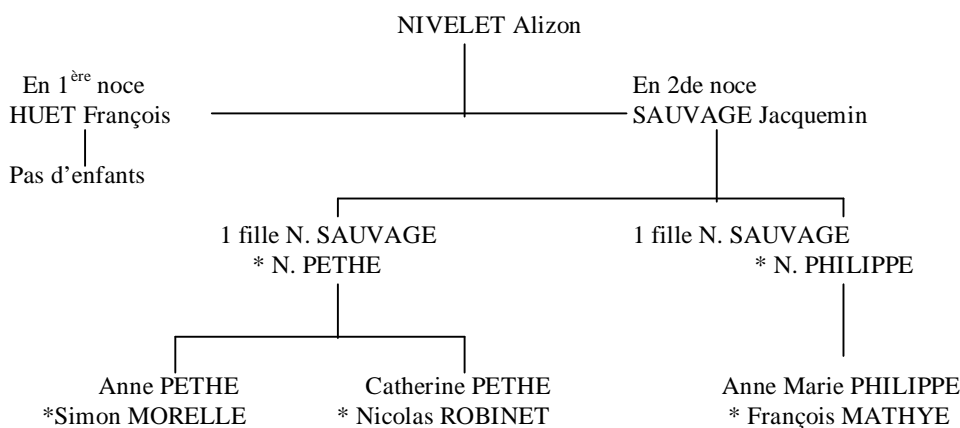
NIVELET Alizon

En 1$^{ère}$ noce
HUET François

Pas d'enfants

En 2de noce
SAUVAGE Jacquemin

1 fille N. SAUVAGE
* N. PETHE

1 fille N. SAUVAGE
* N. PHILIPPE

Anne PETHE
*Simon MORELLE

Catherine PETHE
* Nicolas ROBINET

Anne Marie PHILIPPE
* François MATHYE